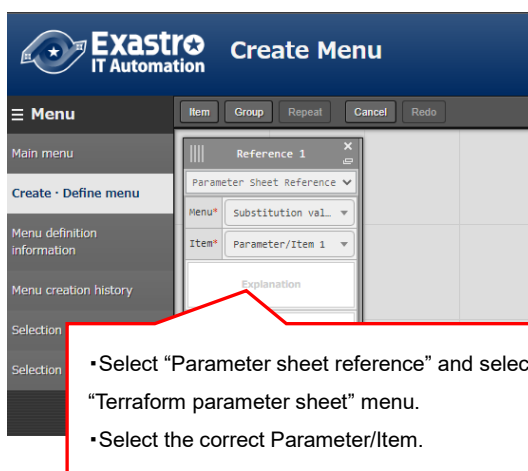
Exastro IT Automation

Create Menu

☰ Menu

Main menu

Create · Define menu

Menu definition information

Menu creation history

Selection

Selection

Item

Group

Repeat

Cancel

Redo

Reference 1

Parameter Sheet Reference

Menu*

Substitution val...

Item*

Parameter/Item 1

Explanation

・Select “Parameter sheet reference” and selec

“Terraform parameter sheet” menu.

・Select the correct Parameter/Item.